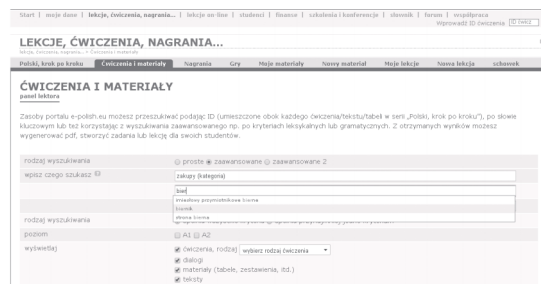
Start | moje dane | lekcje, ćwiczenia, nagrania... | lekcje on-line | studenci | finanse | szkolenia i konferencje | słownik | forum | współpraca

Wprowadź ID ćwiczenia

LEKCJE, ĆWICZENIA, NAGRANIA...

lekcje, ćwiczenia, nagrania... > Ćwiczenia i materiały

Polski, krok po kroku | Ćwiczenia i materiały | Nagrania | Gry | Moje materiały | Nowy materiał | Moje lekcje | Nowa lekcja | schowek

ĆWICZENIA I MATERIAŁY

panel lektora

Zasoby portalu e-polish.eu możesz przeszukiwać podając ID (umieszczone obok każdego ćwiczenia/tekstu/tabeli w serii „Polski, krok po kroku"), po słowie kluczowym lub też korzystając z wyszukiwania zaawansowanego np. po kryteriach leksykalnych lub gramatycznych. Z otrzymanych wyników możesz wygenerować pdf, stworzyć zadania lub lekcję dla swoich studentów.

| | |
|---|---|
| rodzaj wyszukiwania | proste zaawansowane zaawansowane 2 |
| wpisz czego szukasz | zakupy (kategoria) |
| | two |
| | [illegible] przymiotnikowa liczna |
| | liczenie |
| | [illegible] liczna |
| rodzaj wyszukiwania | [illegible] |
| poziom | A1 A2 |
| wyświetlaj | ćwiczenia, rodzaj: wybierz rodzaj ćwiczenia |
| | dialogi |
| | materiały (tabele, zestawienia, itd.) |
| | teksty |